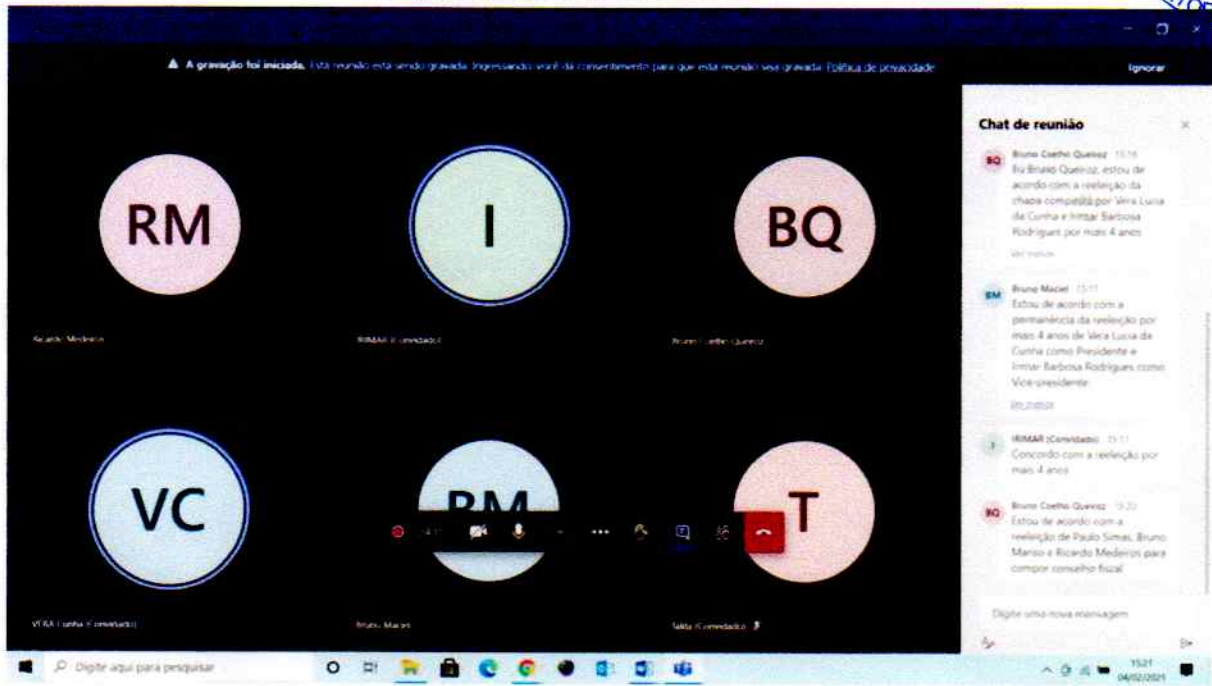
A gravação foi iniciada. Esta reunião está sendo gravada. Ingressando você dá consentimento para que esta reunião seja gravada. Política de privacidade

Ignorar

RM

Ricardo Medeiros

I

IRIMAR (Convidado)

BQ

Bruno Coelho Queiroz

VC

VERA Cunha (Convidado)

BM

Bruno Maciel

T

Talita (Convidado)

Chat de reunião

BQ Bruno Coelho Queiroz 15:16
Eu Bruno Queiroz, estou de acordo com a reeleição da chapa composta por Vera Lucia da Cunha e Irimar Barbosa Rodrigues por mais 4 anos

Ver menos

BM Bruno Maciel 15:17
Estou de acordo com a permanência da reeleição por mais 4 anos de Vera Lucia da Cunha como Presidente e Irimar Barbosa Rodrigues como Vice-presidente

Ver menos

I IRIMAR (Convidado) 15:17
Concordo com a reeleição por mais 4 anos

BQ Bruno Coelho Queiroz 15:20
Estou de acordo com a reeleição de Paulo Simas, Bruno Manso e Ricardo Medeiros para compor conselho fiscal

Digite uma nova mensagem

Digite aqui para pesquisar

15:21
04/02/2021